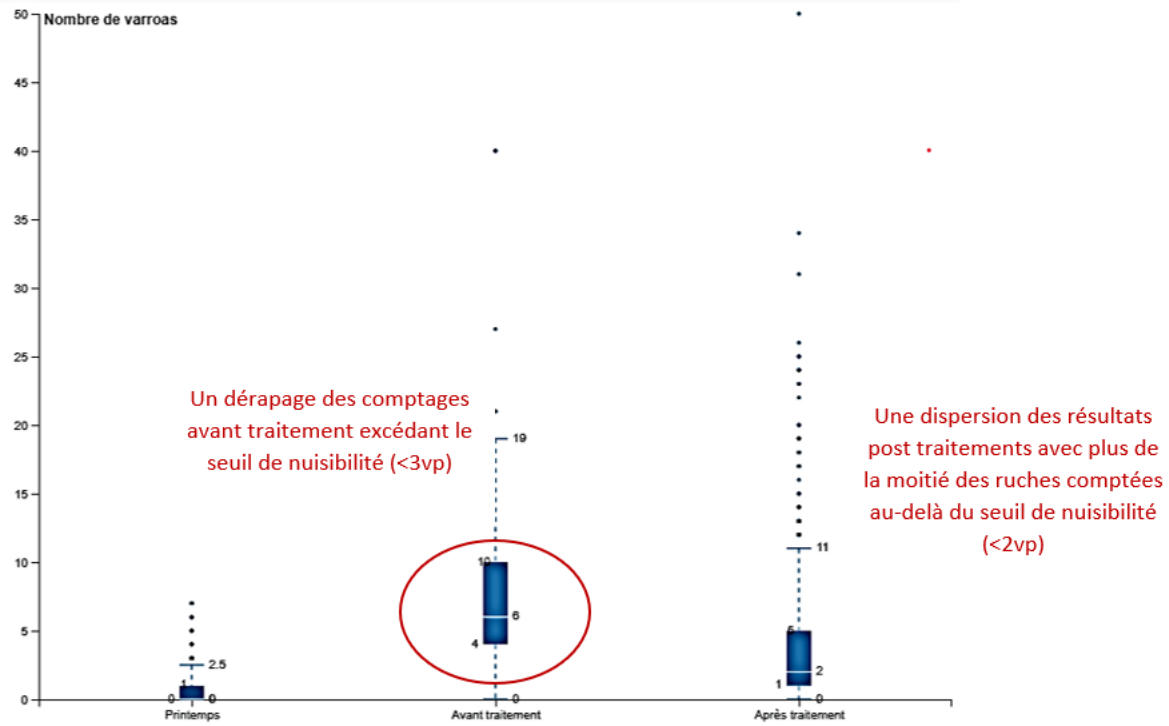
Nombre de varroas

50
45
40
35
30
25
20
15
10
5
0

2.5
1
0
0

Un dérapage des comptages avant traitement excédant le seuil de nuisibilité (<3vp)

19
10
6
4
0

11
5
2
1
0

Une dispersion des résultats post traitements avec plus de la moitié des ruches comptées au-delà du seuil de nuisibilité (<2vp)

Printemps
Avant traitement
Après traitement